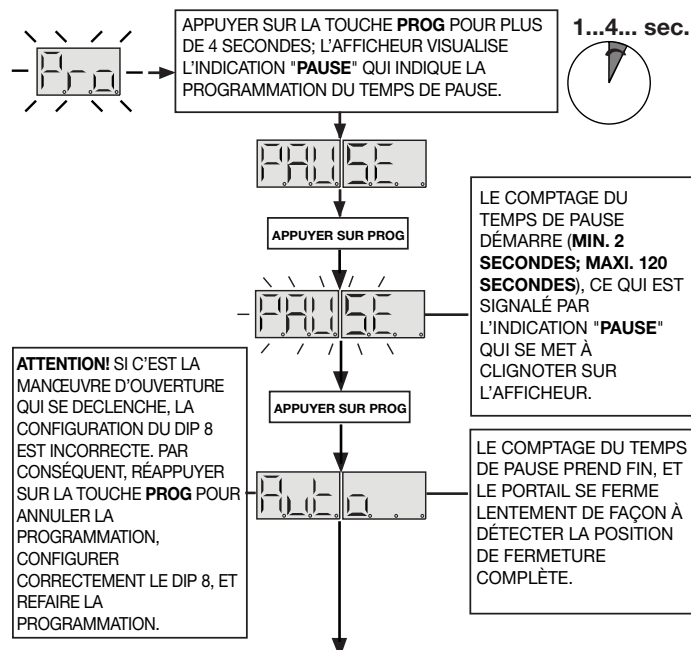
Pro

APPUYER SUR LA TOUCHE **PROG** POUR PLUS DE 4 SECONDES; L'AFFICHEUR VISUALISE L'INDICATION "**PAUSE**" QUI INDIQUE LA PROGRAMMATION DU TEMPS DE PAUSE.

1...4... sec.

PAUSE

APPUYER SUR PROG

LE COMPTAGE DU TEMPS DE PAUSE DÉMARRE (**MIN. 2 SECONDES; MAXI. 120 SECONDES**), CE QUI EST SIGNALÉ PAR L'INDICATION "**PAUSE**" QUI SE MET À CLIGNOTER SUR L'AFFICHEUR.

PAUSE

APPUYER SUR PROG

**ATTENTION!** SI C'EST LA MANŒUVRE D'OUVERTURE QUI SE DECLENCHE, LA CONFIGURATION DU DIP 8 EST INCORRECTE. PAR CONSÉQUENT, RÉAPPUYER SUR LA TOUCHE **PROG** POUR ANNULER LA PROGRAMMATION, CONFIGURER CORRECTEMENT LE DIP 8, ET REFAIRE LA PROGRAMMATION.

Auto

LE COMPTAGE DU TEMPS DE PAUSE PREND FIN, ET LE PORTAIL SE FERME LENTEMENT DE FAÇON À DÉTECTER LA POSITION DE FERMETURE COMPLÈTE.